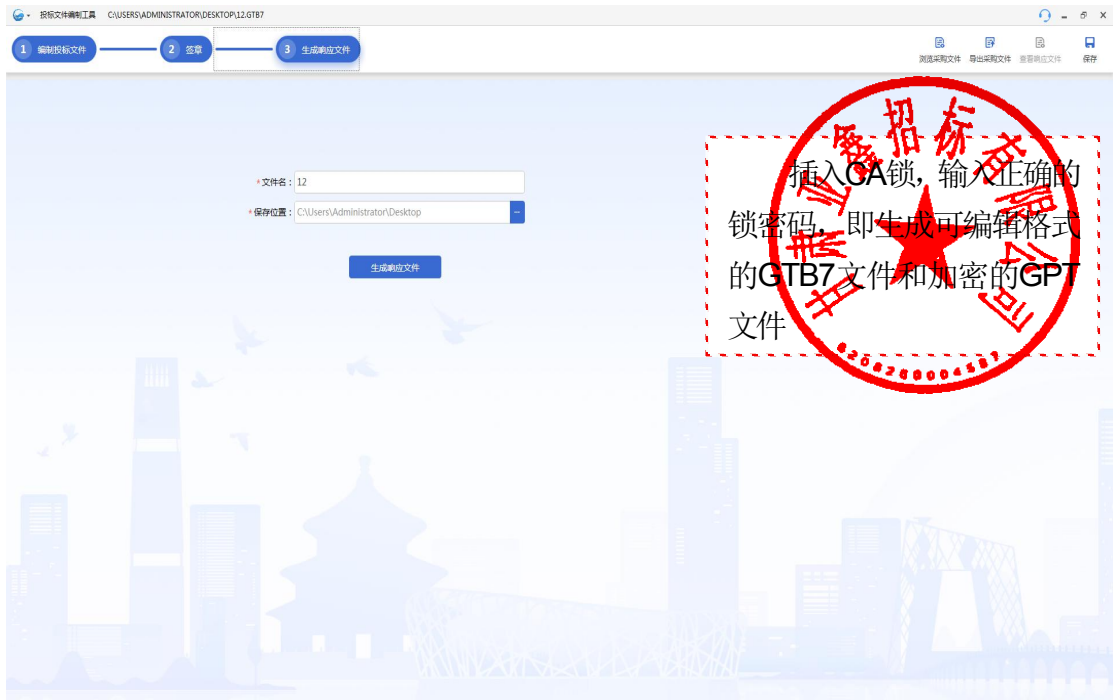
投标文件编制工具 C:\USERS\ADMINISTRATOR\DESKTOP\12.GTB7

1 编制投标文件 2 签章 3 生成响应文件

浏览采购文件 导出采购文件 查看响应文件 保存

*文件名： 12

*保存位置： C:\Users\Administrator\Desktop

生成响应文件

插入CA锁，输入正确的锁密码，即生成可编辑格式的GTB7文件和加密的GPT文件

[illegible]招标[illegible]公司

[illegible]0400045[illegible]